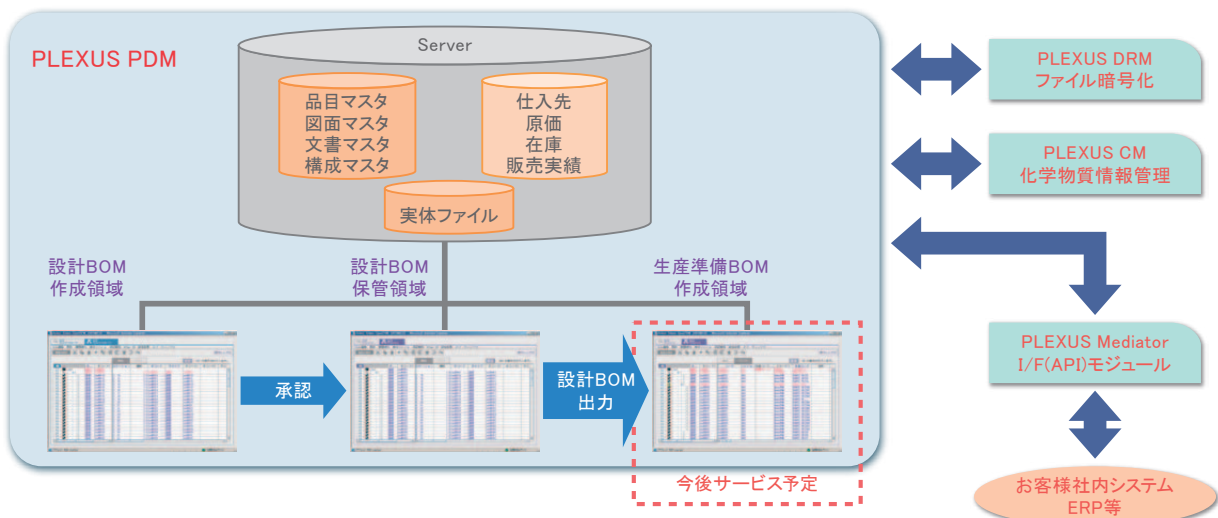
PLEXUS PDM

Server

品目マスタ
図面マスタ
文書マスタ
構成マスタ

仕入先
原価
在庫
販売実績

実体ファイル

設計BOM
作成領域

設計BOM
保管領域

生産準備BOM
作成領域

承認

設計BOM
出力

今後サービス予定

PLEXUS DRM
ファイル暗号化

PLEXUS CM
化学物質情報管理

PLEXUS Mediator
I/F(API)モジュール

お客様社内システム
ERP等